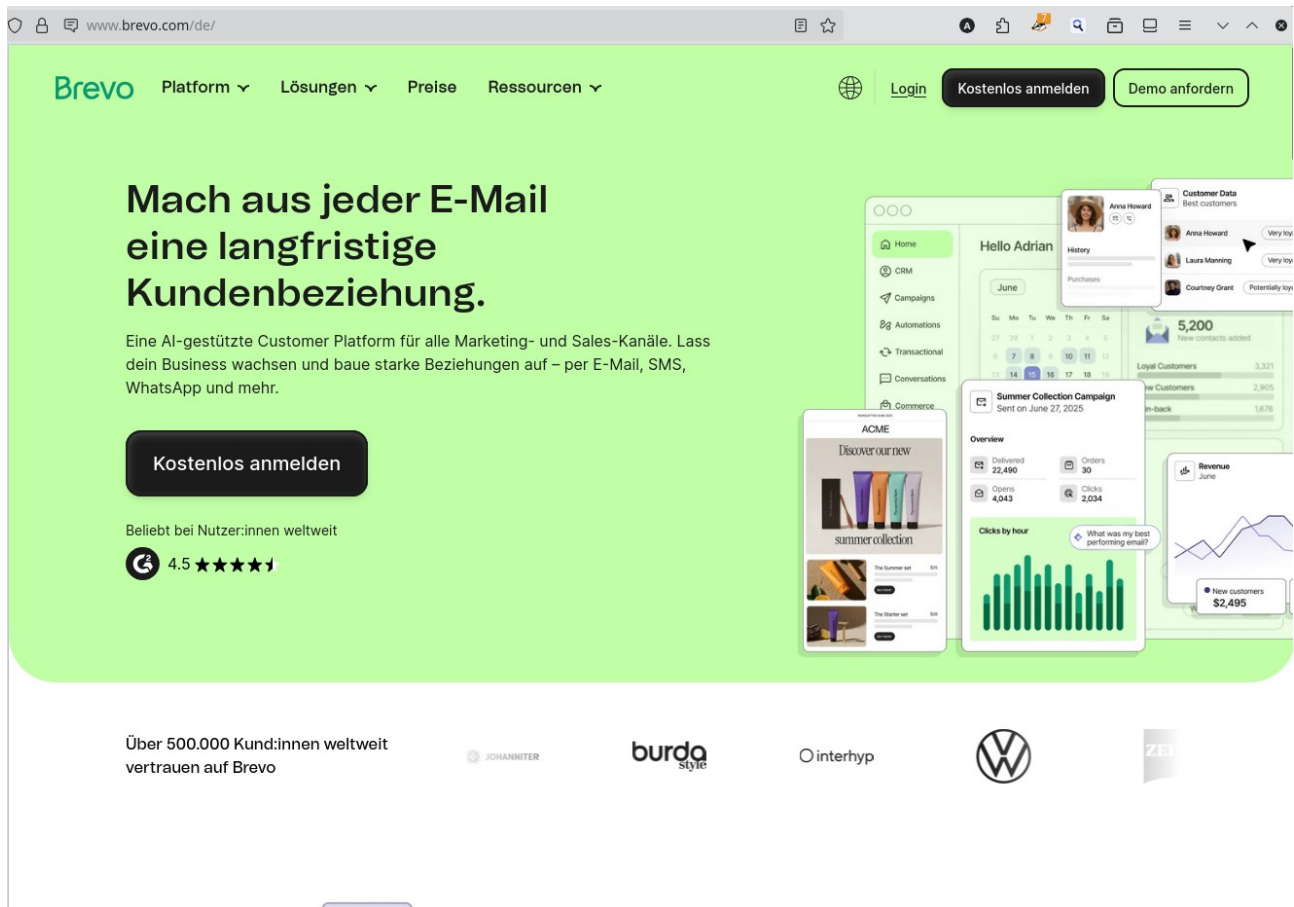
www.brevo.com/de/

Brevo Platform Lösungen Preise Ressourcen

Login Kostenlos anmelden Demo anfordern

Mach aus jeder E-Mail eine langfristige Kundenbeziehung.

Eine AI-gestützte Customer Platform für alle Marketing- und Sales-Kanäle. Lass dein Business wachsen und baue starke Beziehungen auf – per E-Mail, SMS, WhatsApp und mehr.

Kostenlos anmelden

Beliebt bei Nutzer:innen weltweit

4.5

Home
CRM
Campaigns
Automations
Transactional
Conversations
Commerce

Hello Adrian

June

Su Mo Tu We Th Fr Sa
7 8 10 11
14 15 16 17 18

Anna Howard
History
Purchases

Customer Data
Best customers
Anna Howard Very loy
Laura Manning Very loy
Courtney Grant Potentially loy

5,200
New contacts added
Loyal Customers 3,321
New Customers 2,905
Win-back 1,678

ACME
Discover our new
summer collection
The Summer set
The Starter set

Summer Collection Campaign
Sent on June 27, 2025
Overview
Delivered 22,490
Orders 30
Opens 4,043
Clicks 2,034
Clicks by hour
What was my best performing email?

Revenue
June
New customers
$2,495

Über 500.000 Kund:innen weltweit vertrauen auf Brevo

JOHANNITER
burda style
interhyp
ZEI